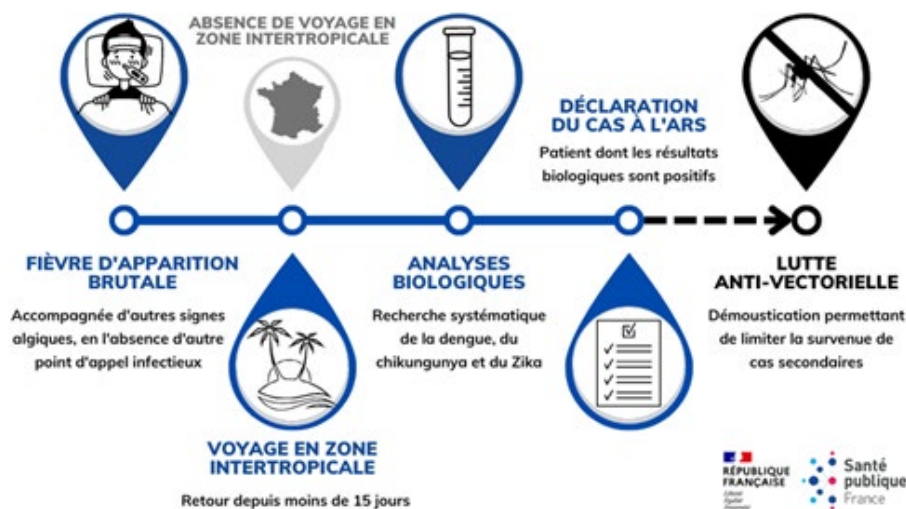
ABSENCE DE VOYAGE EN ZONE INTERTROPICALE

DÉCLARATION DU CAS À L'ARS

Patient dont les résultats biologiques sont positifs

FIÈVRE D'APPARITION BRUTALE

Accompagnée d'autres signes algiques, en l'absence d'autre point d'appel infectieux

ANALYSES BIOLOGIQUES

Recherche systématique de la dengue, du chikungunya et du Zika

LUTTE ANTI-VECTORIELLE

Démoustication permettant de limiter la survenue de cas secondaires

VOYAGE EN ZONE INTERTROPICALE

Retour depuis moins de 15 jours

RÉPUBLIQUE FRANÇAISE
Liberté Égalité Fraternité

Santé publique France